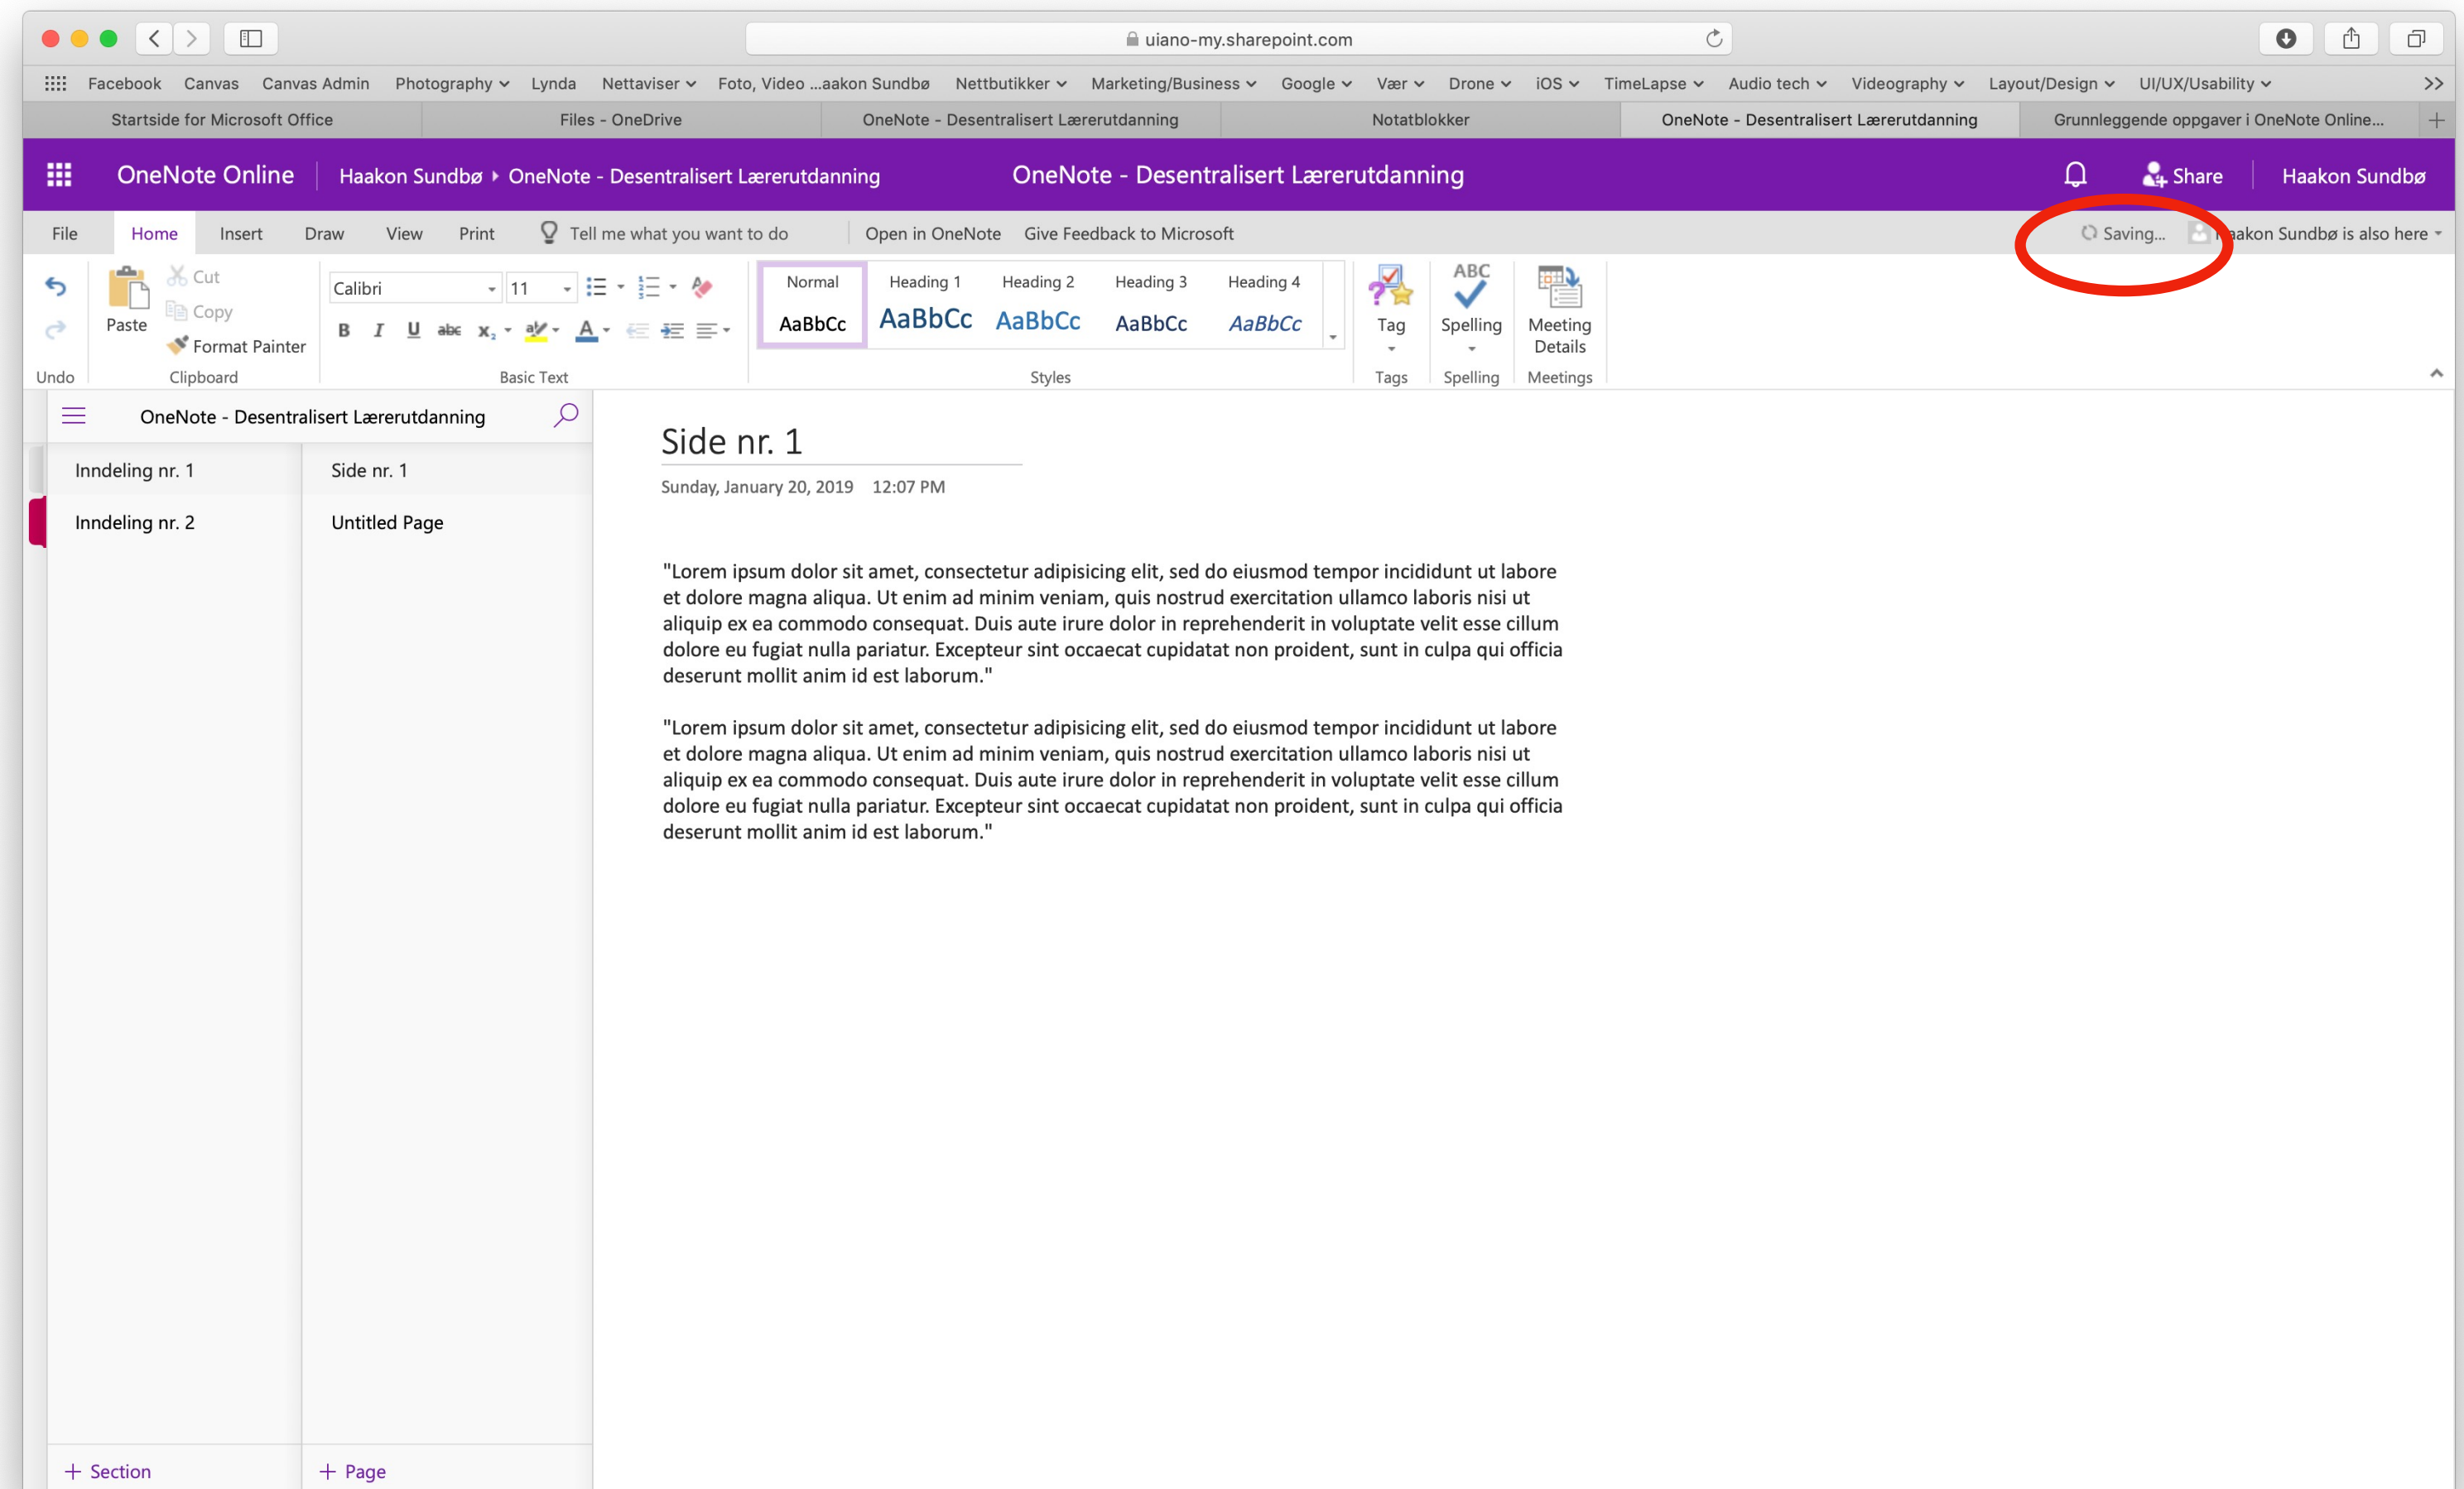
uiano-my.sharepoint.com

Facebook Canvas Canvas Admin Photography Lynda Nettaviser Foto, Video ...aakon Sundbø Nettbutikker Marketing/Business Google Vær Drone iOS TimeLapse Audio tech Videography Layout/Design UI/UX/Usability

Startside for Microsoft Office | Files - OneDrive | OneNote - Desentralisert Lærerutdanning | Notatblokker | OneNote - Desentralisert Lærerutdanning | Grunnleggende oppgaver i OneNote Online...

OneNote Online | Haakon Sundbø › OneNote - Desentralisert Lærerutdanning | OneNote - Desentralisert Lærerutdanning | Share | Haakon Sundbø

File Home Insert Draw View Print Tell me what you want to do Open in OneNote Give Feedback to Microsoft Saving... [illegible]akon Sundbø is also here

Undo | Paste | Cut | Copy | Format Painter | Clipboard | Calibri | 11 | Basic Text | Normal AaBbCc | Heading 1 AaBbCc | Heading 2 AaBbCc | Heading 3 AaBbCc | Heading 4 AaBbCc | Styles | Tag | Tags | ABC Spelling | Spelling | Meeting Details | Meetings

OneNote - Desentralisert Lærerutdanning

Inndeling nr. 1
Inndeling nr. 2

Side nr. 1
Untitled Page

Side nr. 1
Sunday, January 20, 2019 12:07 PM

"Lorem ipsum dolor sit amet, consectetur adipisicing elit, sed do eiusmod tempor incididunt ut labore et dolore magna aliqua. Ut enim ad minim veniam, quis nostrud exercitation ullamco laboris nisi ut aliquip ex ea commodo consequat. Duis aute irure dolor in reprehenderit in voluptate velit esse cillum dolore eu fugiat nulla pariatur. Excepteur sint occaecat cupidatat non proident, sunt in culpa qui officia deserunt mollit anim id est laborum."

"Lorem ipsum dolor sit amet, consectetur adipisicing elit, sed do eiusmod tempor incididunt ut labore et dolore magna aliqua. Ut enim ad minim veniam, quis nostrud exercitation ullamco laboris nisi ut aliquip ex ea commodo consequat. Duis aute irure dolor in reprehenderit in voluptate velit esse cillum dolore eu fugiat nulla pariatur. Excepteur sint occaecat cupidatat non proident, sunt in culpa qui officia deserunt mollit anim id est laborum."

+ Section
+ Page